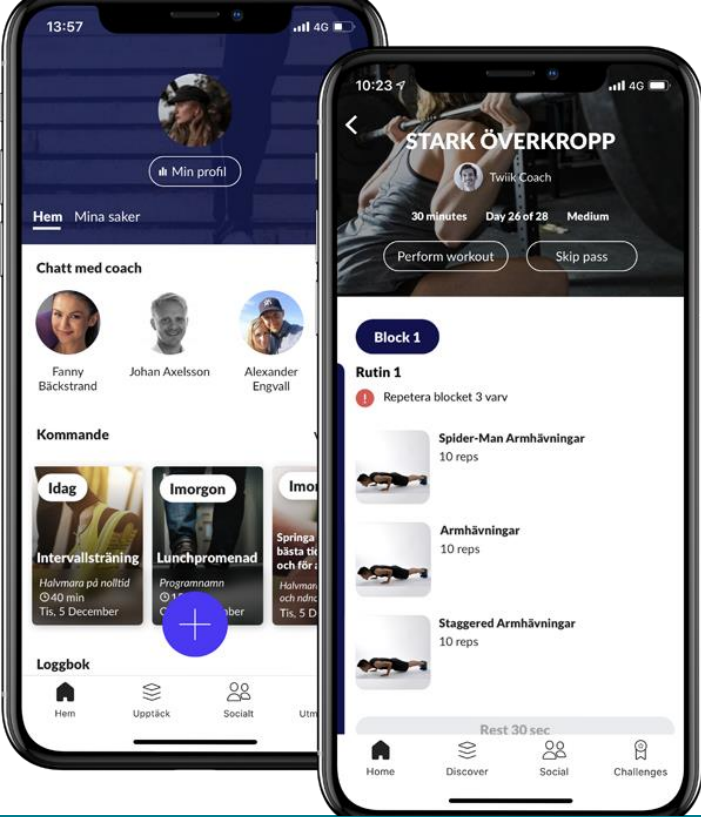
13:57
4G

Min profil

Hem Mina saker

Chatt med coach

Fanny Bäckstrand
Johan Axelsson
Alexander Engvall

Kommande
V

Idag
Intervallsträning
Halvmara på nolltid
40 min
Tis, 5 December

Imorgon
Lunchpromenad
Programnamn
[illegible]
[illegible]ber

Imo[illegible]
Springa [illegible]
bästa ti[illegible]
och för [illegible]
Halvman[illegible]
och ndn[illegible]
Tis, 5 D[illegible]

Loggbok

Hem
Upptäck
Socialt
Utm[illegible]

10:23
4G

STARK ÖVERKROPP
Twiik Coach
30 minutes Day 26 of 28 Medium
Perform workout
Skip pass

Block 1
Rutin 1
Repetera blocket 3 varv

Spider-Man Armhävningar
10 reps

Armhävningar
10 reps

Staggered Armhävningar
10 reps

Rest 30 sec

Home
Discover
Social
Challenges